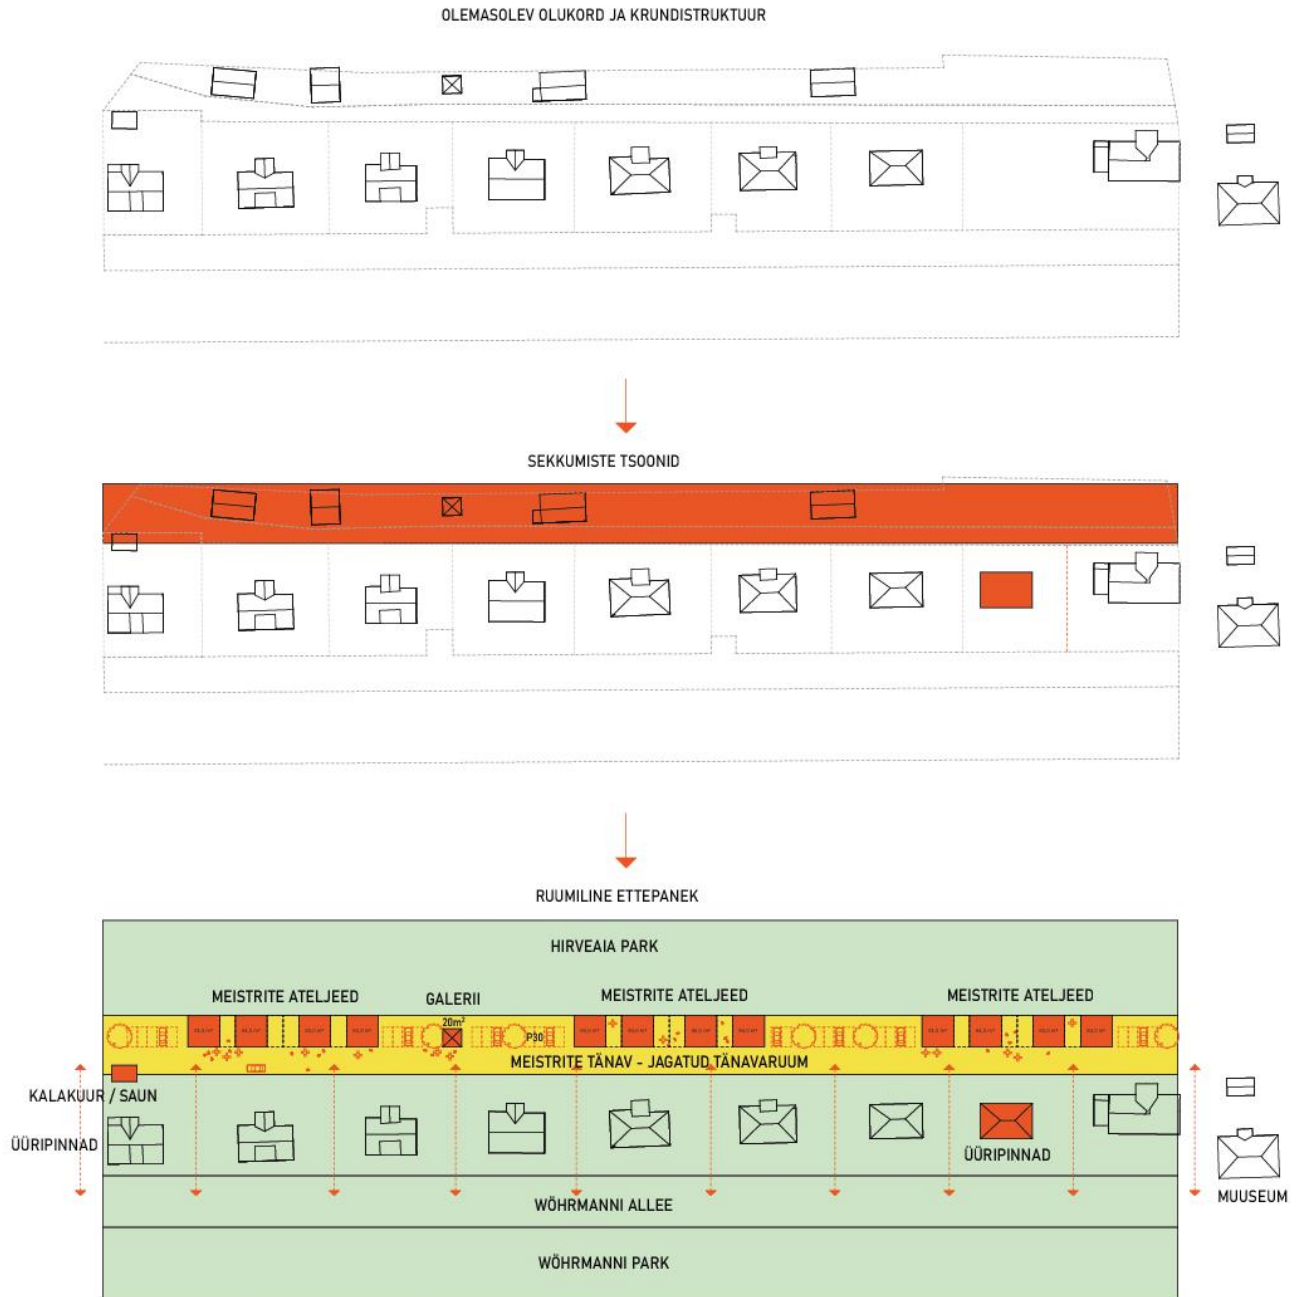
OLEMASOLEV OLUKORD JA KRUNDISTRUKTUUR

SEKKUMISTE TSOONID

RUUMILINE ETTEPANEK

HIRVEAIA PARK

MEISTRITE ATELJEED

GALERII

MEISTRITE ATELJEED

MEISTRITE ATELJEED

$20m^2$

P30

MEISTRITE TÄNAV - JAGATUD TÄNAVARUUM

KALAKUUR / SAUN

ÜÜRIPINNAD

ÜÜRIPINNAD

MUUSEUM

WÖHRMANNI ALLEE

WÖHRMANNI PARK